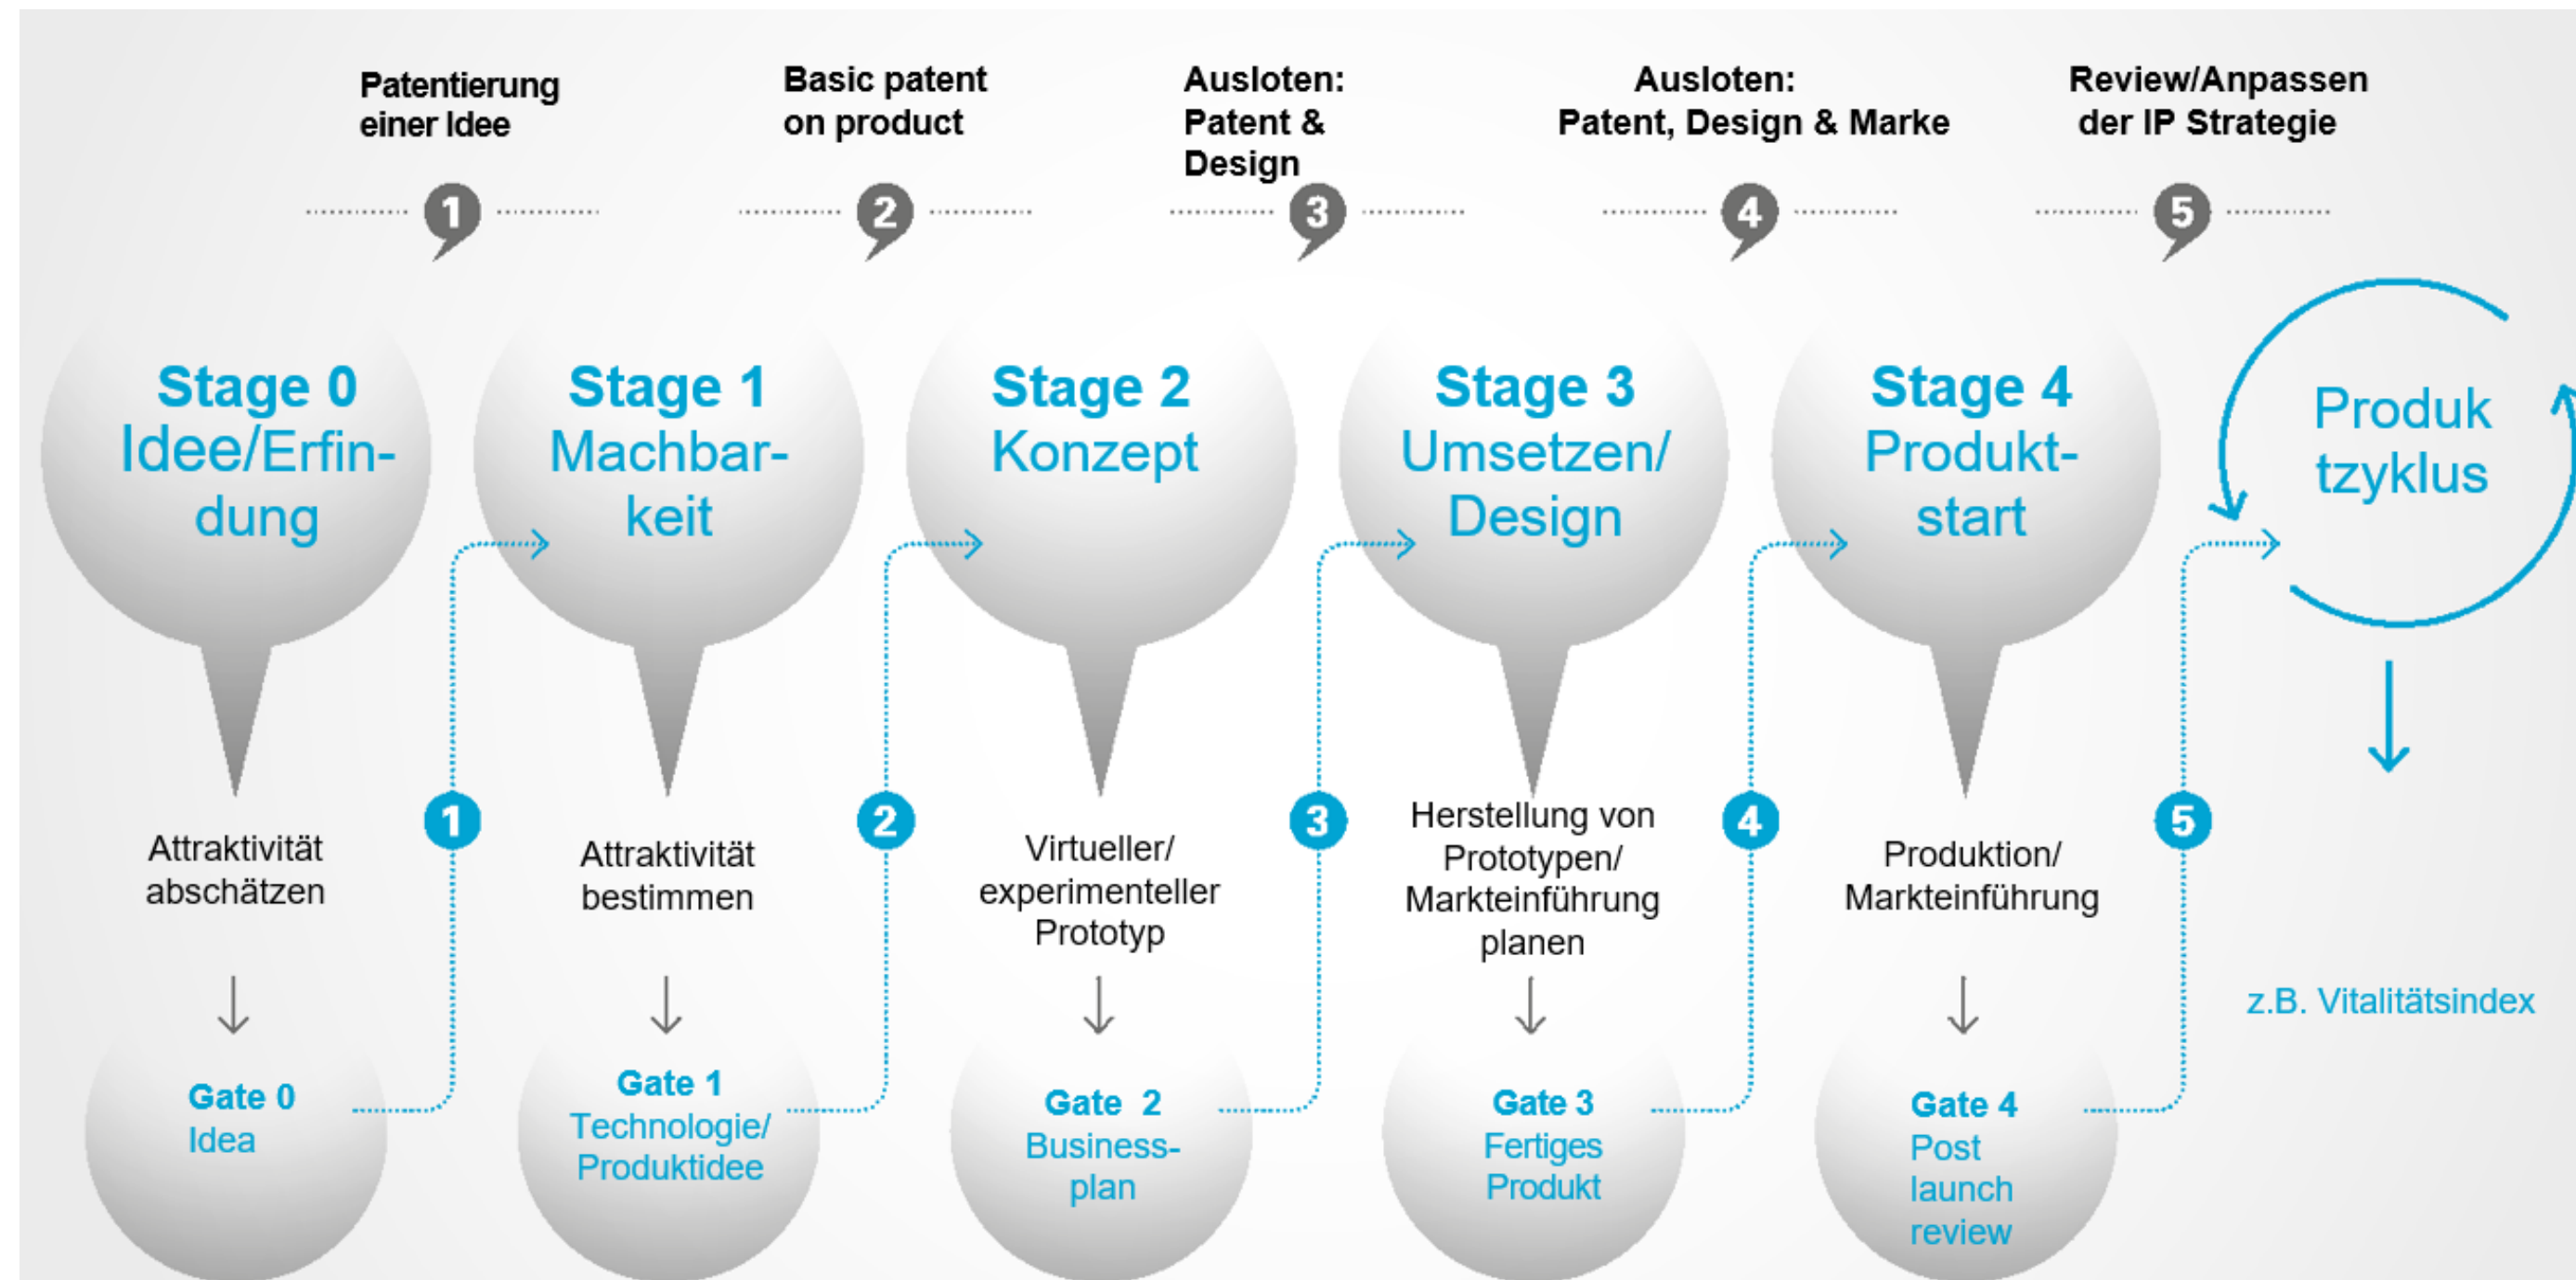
Patentierung einer Idee

Basic patent on product

Ausloten: Patent & Design

Ausloten: Patent, Design & Marke

Review/Anpassen der IP Strategie

1 2 3 4 5

Stage 0
Idee/Erfindung

Stage 1
Machbarkeit

Stage 2
Konzept

Stage 3
Umsetzen/ Design

Stage 4
Produktstart

Produk tzyklus

1
Attraktivität abschätzen

Gate 0
Idea

2
Attraktivität bestimmen

Gate 1
Technologie/ Produktidee

3
Virtueller/ experimenteller Prototyp

Gate 2
Businessplan

4
Herstellung von Prototypen/ Markteinführung planen

Gate 3
Fertiges Produkt

5
Produktion/ Markteinführung

Gate 4
Post launch review

z.B. Vitalitätsindex